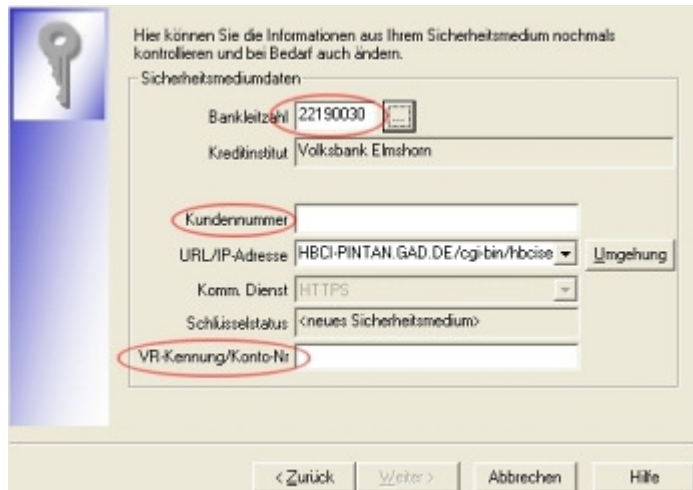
Hier können Sie die Informationen aus Ihrem Sicherheitsmedium nochmals kontrollieren und bei Bedarf auch ändern.

Sicherheitsmediumdaten

Bankleitzahl 22190030 ...

Kreditinstitut Volksbank Elmshorn

Kundennummer

URL/IP-Adresse HBCI-PINTAN.GAD.DE/cgi-bin/hbcise Umgehung

Komm. Dienst HTTPS

Schlüsselstatus <neues Sicherheitsmedium>

VR-Kennung/Konto-Nr

< Zurück Weiter > Abbrechen Hilfe